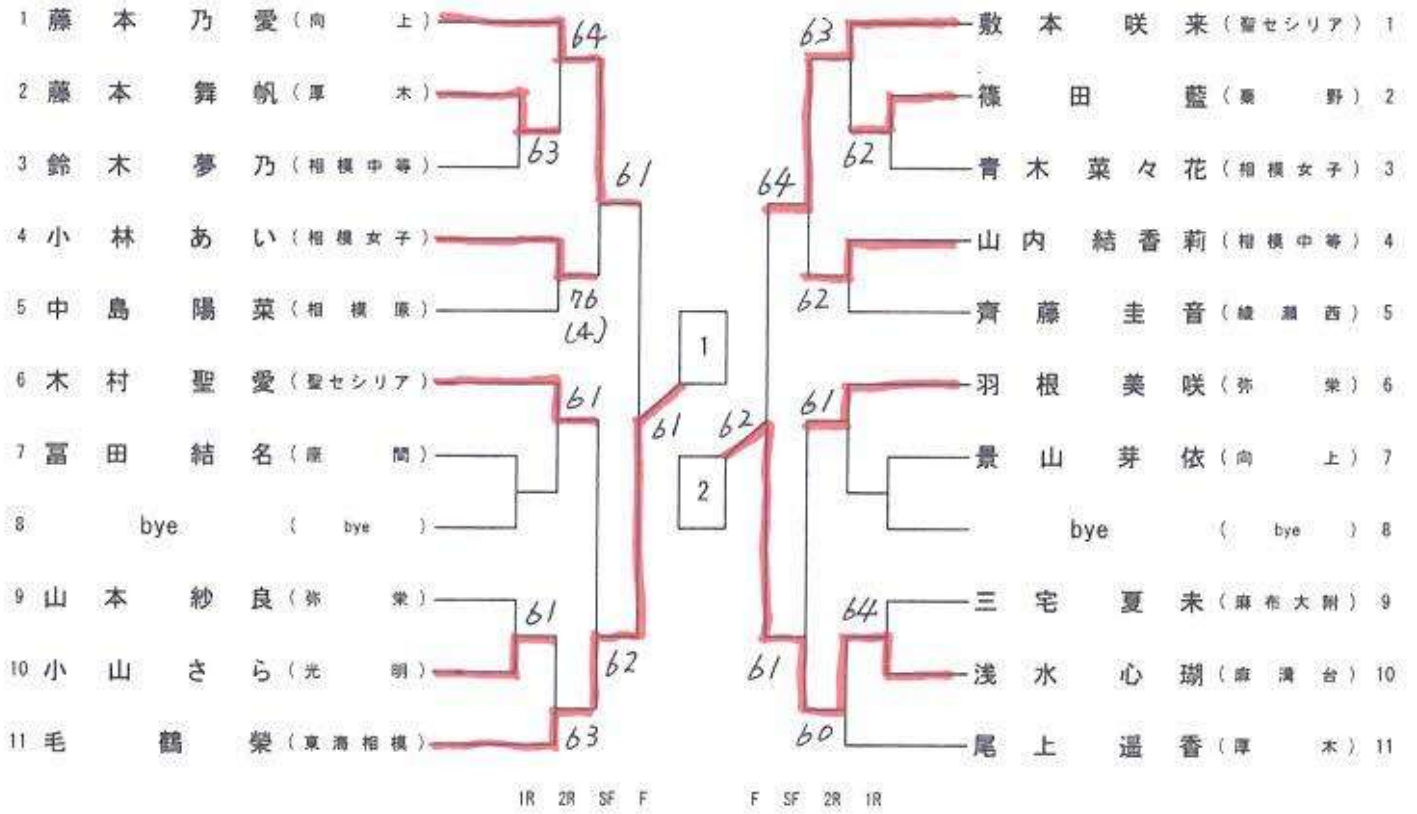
1 藤本乃愛（向上）
2 藤本舞帆（厚木）
3 鈴木夢乃（相模中等）
4 小林あい（相模女子）
5 中島陽菜（相模原）
6 木村聖愛（聖セシリア）
7 冨田結名（座間）
8 bye（bye）
9 山本紗良（弥栄）
10 小山さら（光明）
11 毛鶴槊（東海相模）

64
63
61
76
(4)
61
61
62
61
63

1
2

63
62
64
62
62
61
64
61
60

敷本咲来（聖セシリア） 1
篠田藍（秦野） 2
青木菜々花（相模女子） 3
山内結香莉（相模中等） 4
齊藤圭音（綾瀬西） 5
羽根美咲（弥栄） 6
景山芽依（向上） 7
bye（bye） 8
三宅夏未（麻布大附） 9
浅水心瑚（麻溝台） 10
尾上遥香（厚木） 11

1R 2R SF F F SF 2R 1R